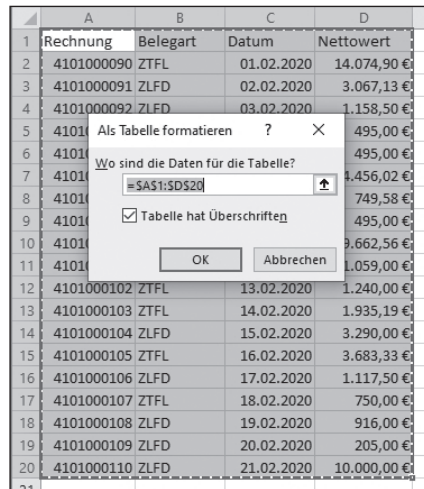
|  | A | B | C | D |
|---|---|---|---|---|
| 1 | Rechnung | Belegart | Datum | Nettowert |
| 2 | 4101000090 | ZTFL | 01.02.2020 | 14.074,90 € |
| 3 | 4101000091 | ZLFD | 02.02.2020 | 3.067,13 € |
| 4 | 4101000092 | ZLFD | 03.02.2020 | 1.158,50 € |
| 5 | 4101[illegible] |  |  | 495,00 € |
| 6 | 4101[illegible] |  |  | 495,00 € |
| 7 | 4101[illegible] |  |  | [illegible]4.456,02 € |
| 8 | 4101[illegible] |  |  | 749,58 € |
| 9 | 4101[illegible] |  |  | 495,00 € |
| 10 | 4101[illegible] |  |  | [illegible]9.662,56 € |
| 11 | 4101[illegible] |  |  | 1.059,00 € |
| 12 | 4101000102 | ZTFL | 13.02.2020 | 1.240,00 € |
| 13 | 4101000103 | ZTFL | 14.02.2020 | 1.935,19 € |
| 14 | 4101000104 | ZLFD | 15.02.2020 | 3.290,00 € |
| 15 | 4101000105 | ZTFL | 16.02.2020 | 3.683,33 € |
| 16 | 4101000106 | ZLFD | 17.02.2020 | 1.117,50 € |
| 17 | 4101000107 | ZTFL | 18.02.2020 | 750,00 € |
| 18 | 4101000108 | ZLFD | 19.02.2020 | 916,00 € |
| 19 | 4101000109 | ZLFD | 20.02.2020 | 205,00 € |
| 20 | 4101000110 | ZLFD | 21.02.2020 | 10.000,00 € |
| 21 |  |  |  |  |

Als Tabelle formatieren ? ×

Wo sind die Daten für die Tabelle?

=$A$1:$D$20

Tabelle hat Überschriften

OK Abbrechen